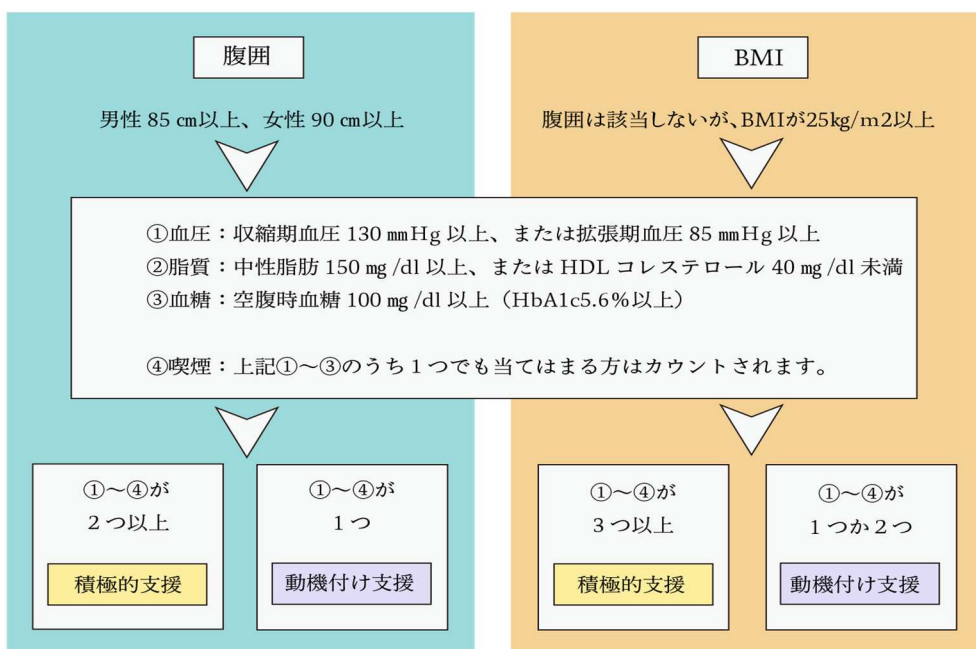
腹囲

男性 85 ㎝以上、女性 90 ㎝以上

BMI

腹囲は該当しないが、BMIが25kg/m2以上

①血圧：収縮期血圧 130 ㎜Hg 以上、または拡張期血圧 85 ㎜Hg 以上
②脂質：中性脂肪 150 ㎎/dl 以上、または HDL コレステロール 40 ㎎/dl 未満
③血糖：空腹時血糖 100 ㎎/dl 以上（HbA1c5.6％以上）

④喫煙：上記①～③のうち１つでも当てはまる方はカウントされます。

①～④が
２つ以上

積極的支援

①～④が
１つ

動機付け支援

①～④が
３つ以上

積極的支援

①～④が
１つか２つ

動機付け支援